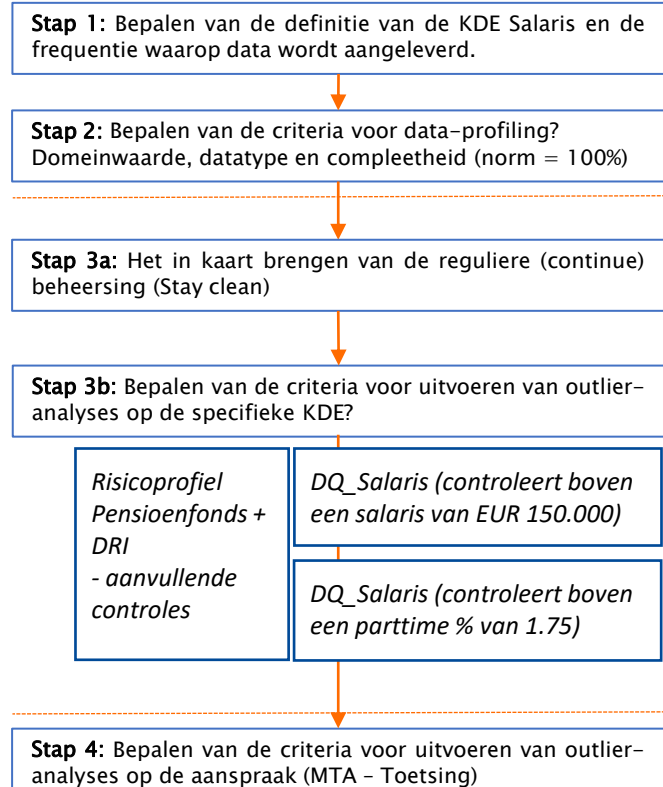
Stap 1: Bepalen van de definitie van de KDE Salaris en de frequentie waarop data wordt aangeleverd.

Stap 2: Bepalen van de criteria voor data-profiling? Domeinwaarde, datatype en compleetheid (norm = 100%)

Stap 3a: Het in kaart brengen van de reguliere (continue) beheersing (Stay clean)

Stap 3b: Bepalen van de criteria voor uitvoeren van outlier-analyses op de specifieke KDE?

Risicoprofiel Pensioenfonds + DRI - aanvullende controles

DQ_Salaris (controleert boven een salaris van EUR 150.000)

DQ_Salaris (controleert boven een parttime % van 1.75)

Stap 4: Bepalen van de criteria voor uitvoeren van outlier-analyses op de aanspraak (MTA - Toetsing)